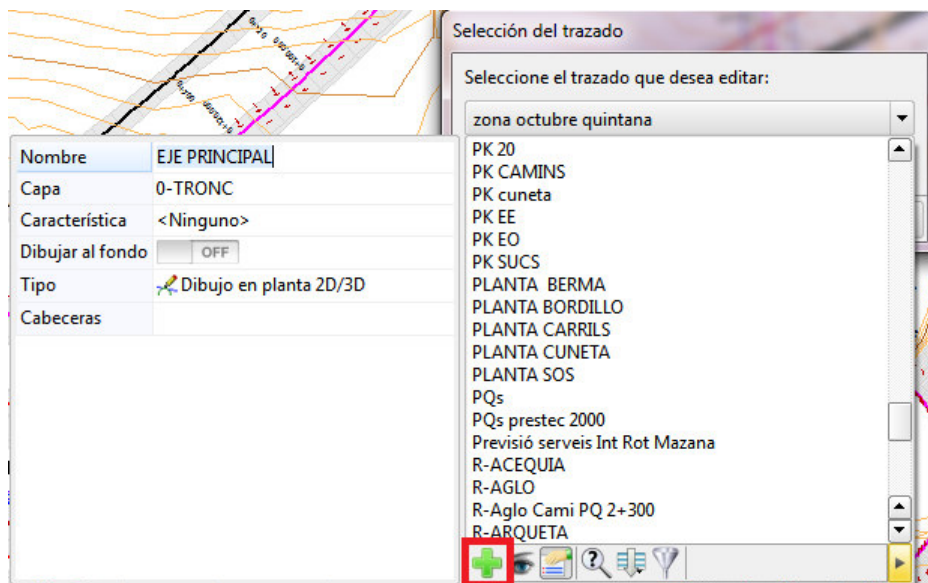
Selección del trazado

Seleccione el trazado que desea editar:

zona octubre quintana

| Nombre | EJE PRINCIPAL |
|---|---|
| Capa | 0-TRONC |
| Característica | <Ninguno> |
| Dibujar al fondo | OFF |
| Tipo | Dibujo en planta 2D/3D |
| Cabeceras | |

PK 20
PK CAMINS
PK cuneta
PK EE
PK EO
PK SUCS
PLANTA BERMA
PLANTA BORDILLO
PLANTA CARRILS
PLANTA CUNETA
PLANTA SOS
PQs
PQs prestec 2000
Previsió serveis Int Rot Mazana
R-ACEQUIA
R-AGLO
R-Aglo Cami PQ 2+300
R-ARQUETA